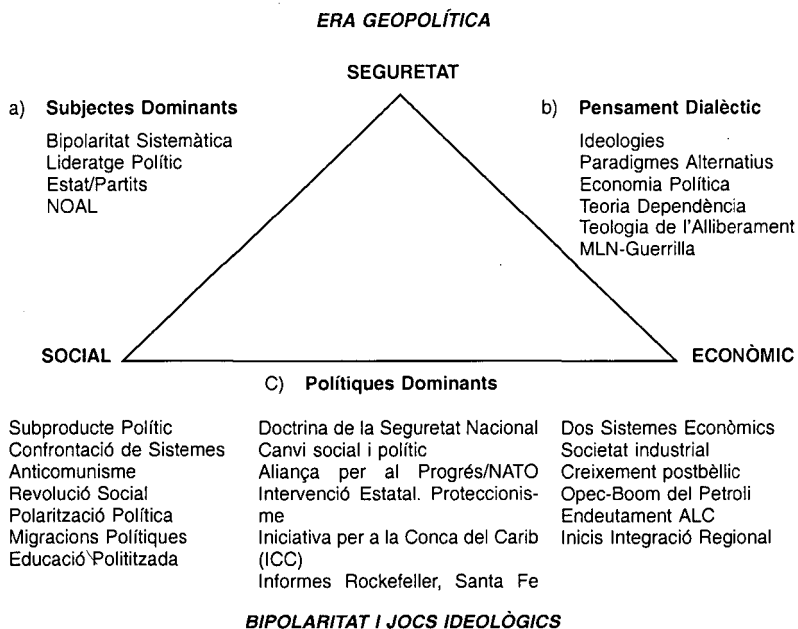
ERA GEOPOLÍTICA

SEGURETAT

a) Subjectes Dominants

Bipolaritat Sistemàtica
Lideratge Polític
Estat/Partits
NOAL

b) Pensament Dialèctic

Ideologies
Paradigmes Alternatius
Economia Política
Teoria Dependència
Teologia de l'Alliberament
MLN-Guerrilla

SOCIAL

ECONÒMIC

C) Polítiques Dominants

Subproducte Polític
Confrontació de Sistemes
Anticomunisme
Revolució Social
Polarització Política
Migracions Polítiques
Educació Politititzada

Doctrina de la Seguretat Nacional
Canvi social i polític
Aliança per al Progrés/NATO
Intervenció Estatal. Proteccionisme
Iniciativa per a la Conca del Carib (ICC)
Informes Rockefeller, Santa Fe

Dos Sistemes Econòmics
Societat industrial
Creixement postbèllic
Opec-Boom del Petroli
Endeutament ALC
Inicis Integració Regional

BIPOLARITAT I JOCS IDEOLÒGICS